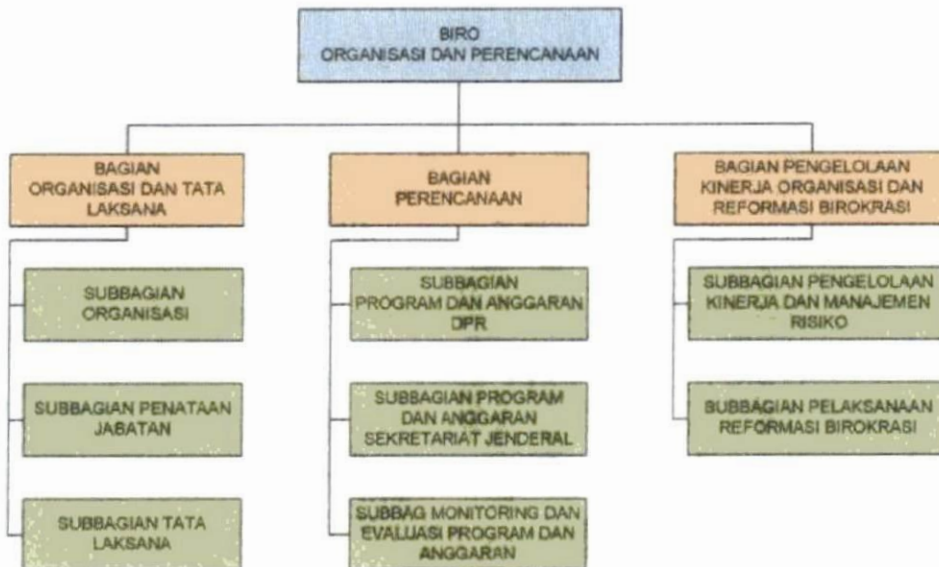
BIRO
ORGANISASI DAN PERENCANAAN

BAGIAN
ORGANISASI DAN TATA LAKSANA

SUBBAGIAN ORGANISASI

SUBBAGIAN PENATAAN JABATAN

SUBBAGIAN TATA LAKSANA

BAGIAN
PERENCANAAN

SUBBAGIAN PROGRAM DAN ANGGARAN DPR

SUBBAGIAN PROGRAM DAN ANGGARAN SEKRETARIAT JENDERAL

SUBBAG MONITORING DAN EVALUASI PROGRAM DAN ANGGARAN

BAGIAN PENGELOLAAN KINERJA ORGANISASI DAN REFORMASI BIROKRASI

SUBBAGIAN PENGELOLAAN KINERJA DAN MANAJEMEN RISIKO

SUBBAGIAN PELAKSANAAN REFORMASI BIROKRASI